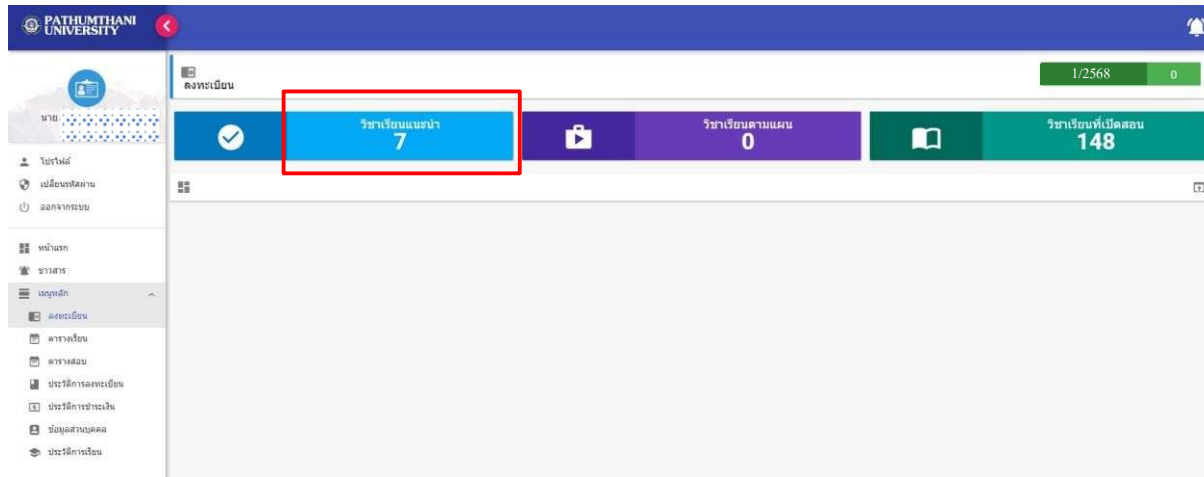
PATHUMTHANI UNIVERSITY

ลงทะเบียน

1/2568
0

วิชาเรียนแนะนำ
7

วิชาเรียนตามแผน
0

วิชาเรียนที่เปิดสอน
148

นาย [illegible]

โปรไฟล์
เปลี่ยนรหัสผ่าน
ออกจากระบบ

หน้าแรก
ข่าวสาร
เมนูหลัก
ลงทะเบียน
ตารางเรียน
ตารางสอบ
ประวัติการลงทะเบียน
ประวัติการชำระเงิน
ข้อมูลส่วนบุคคล
ประวัติการเรียน